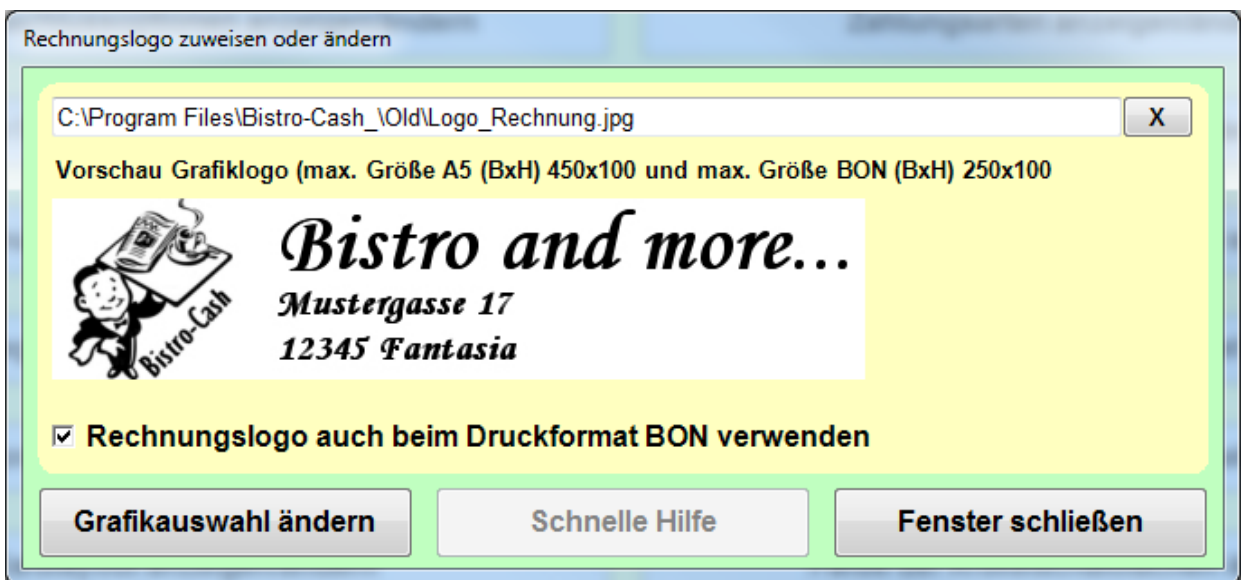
Rechnungslogo zuweisen oder ändern

C:\Program Files\Bistro-Cash_\Old\Logo_Rechnung.jpg

X

Vorschau Grafiklogo (max. Größe A5 (BxH) 450x100 und max. Größe BON (BxH) 250x100

Bistro-Cash

Bistro and more...

Mustergasse 17

12345 Fantasia

☑ Rechnungslogo auch beim Druckformat BON verwenden

Grafikauswahl ändern

Schnelle Hilfe

Fenster schließen